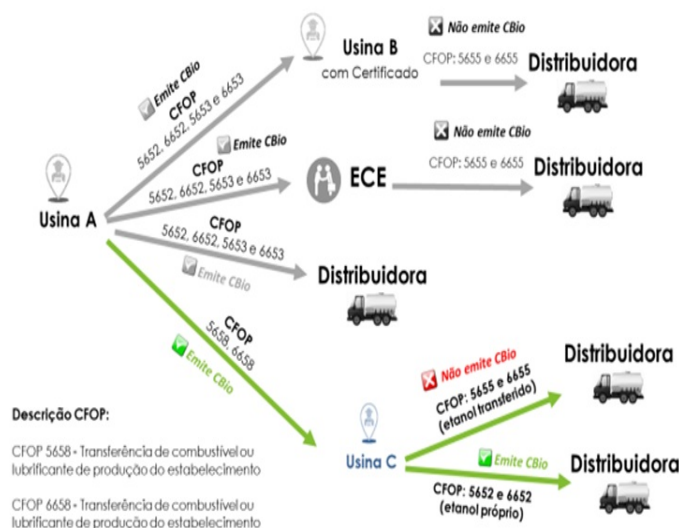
Usina A

Emite CBio
CFOP
5652, 6652, 5653 e 6653

Usina B
com Certificado

Não emite CBio
CFOP: 5655 e 6655

Distribuidora

Emite CBio
CFOP
5652, 6652, 5653 e 6653

ECE

Não emite CBio
CFOP: 5655 e 6655

Distribuidora

CFOP
5652, 6652, 5653 e 6653
Emite CBio

Distribuidora

CFOP
5658, 6658
Emite CBio

Usina C

Não emite CBio
CFOP: 5655 e 6655
(etanol transferido)

Distribuidora

Emite CBio
CFOP: 5652 e 6652
(etanol próprio)

Distribuidora

Descrição CFOP:

CFOP 5658 - Transferência de combustível ou lubrificante de produção do estabelecimento

CFOP 6658 - Transferência de combustível ou lubrificante de produção do estabelecimento